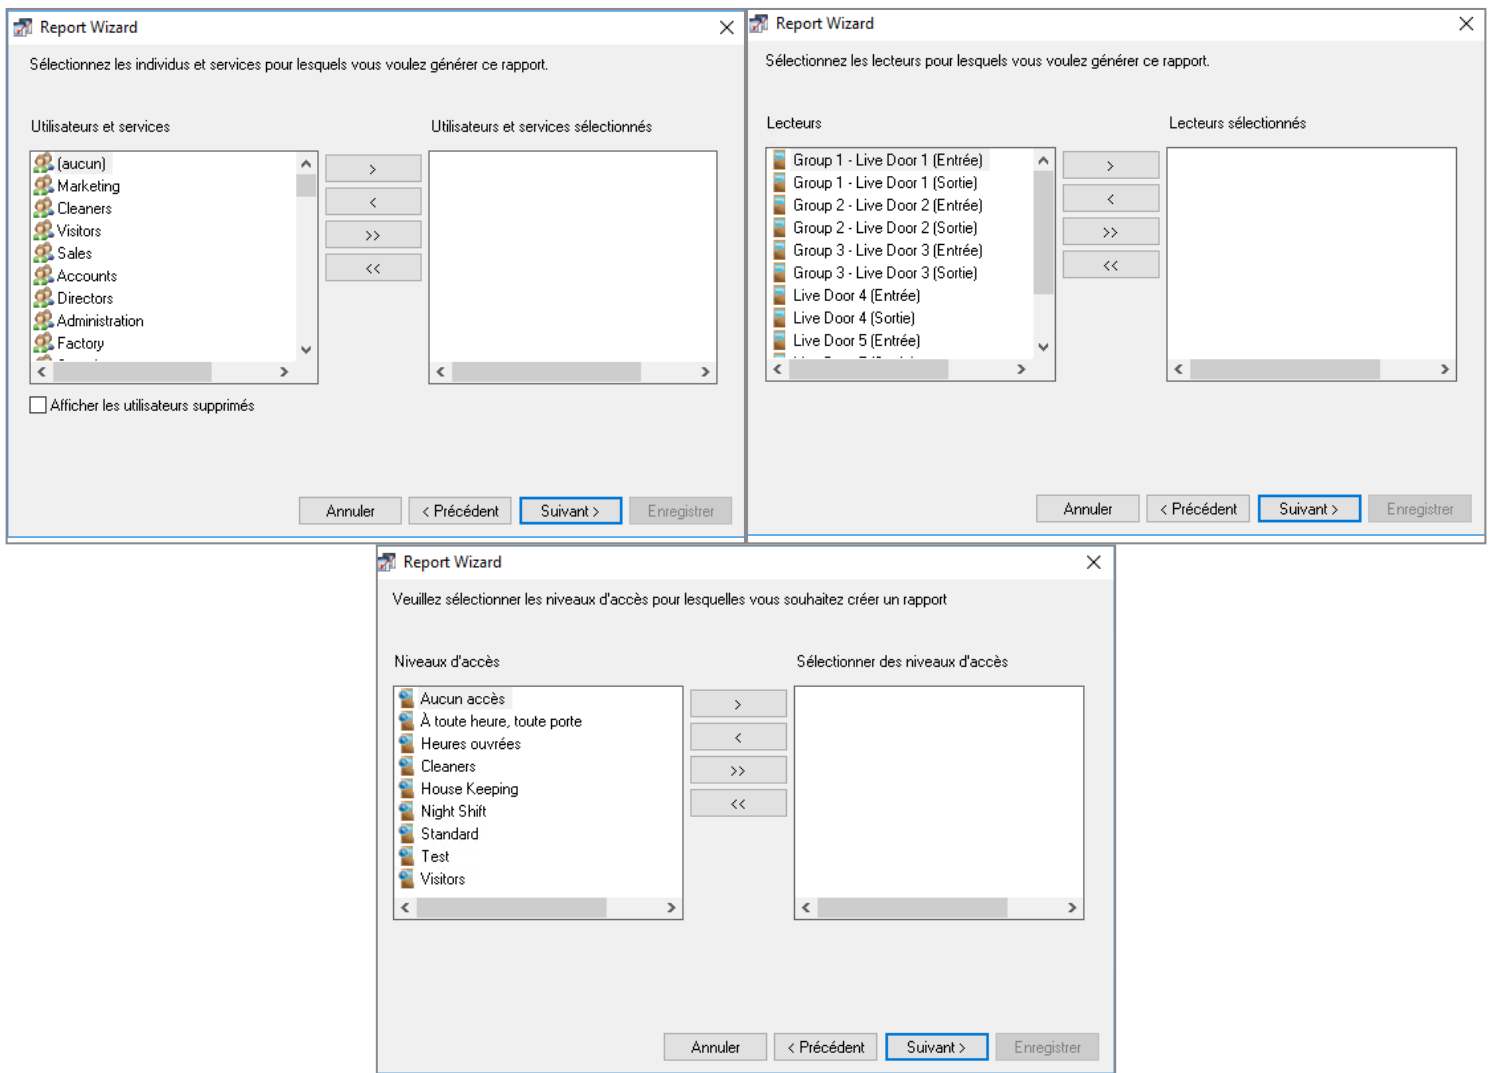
Report Wizard

Sélectionnez les individus et services pour lesquels vous voulez générer ce rapport.

Utilisateurs et services

Utilisateurs et services sélectionnés

(aucun)
Marketing
Cleaners
Visitors
Sales
Accounts
Directors
Administration
Factory

>
<
>>
<<

Afficher les utilisateurs supprimés

Annuler
< Précédent
Suivant >
Enregistrer

Report Wizard

Sélectionnez les lecteurs pour lesquels vous voulez générer ce rapport.

Lecteurs

Lecteurs sélectionnés

Group 1 - Live Door 1 (Entrée)
Group 1 - Live Door 1 (Sortie)
Group 2 - Live Door 2 (Entrée)
Group 2 - Live Door 2 (Sortie)
Group 3 - Live Door 3 (Entrée)
Group 3 - Live Door 3 (Sortie)
Live Door 4 (Entrée)
Live Door 4 (Sortie)
Live Door 5 (Entrée)

>
<
>>
<<

Annuler
< Précédent
Suivant >
Enregistrer

Report Wizard

Veuillez sélectionner les niveaux d'accès pour lesquelles vous souhaitez créer un rapport

Niveaux d'accès

Sélectionner des niveaux d'accès

Aucun accès
À toute heure, toute porte
Heures ouvrées
Cleaners
House Keeping
Night Shift
Standard
Test
Visitors

>
<
>>
<<

Annuler
< Précédent
Suivant >
Enregistrer